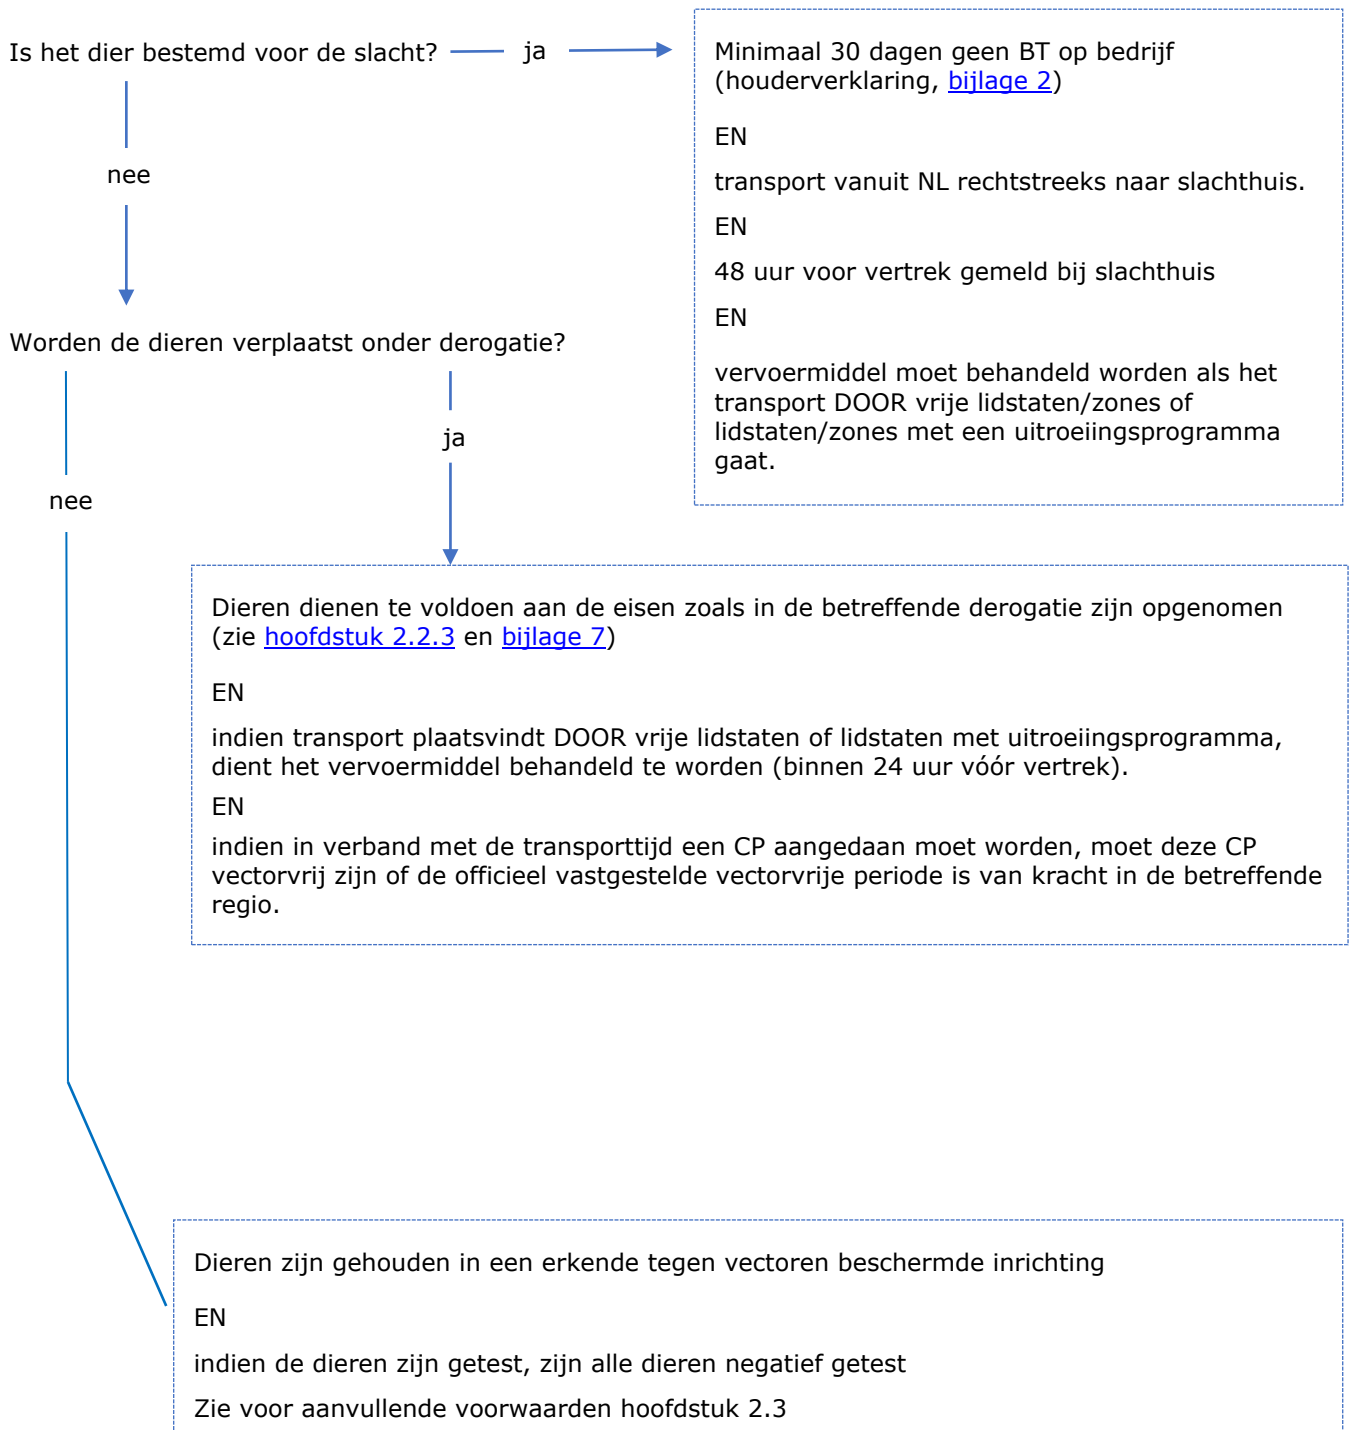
Is het dier bestemd voor de slacht? ja

Minimaal 30 dagen geen BT op bedrijf (houderverklaring, bijlage 2)

EN

transport vanuit NL rechtstreeks naar slachthuis.

EN

48 uur voor vertrek gemeld bij slachthuis

EN

vervoermiddel moet behandeld worden als het transport DOOR vrije lidstaten/zones of lidstaten/zones met een uitroeiingsprogramma gaat.

nee

Worden de dieren verplaatst onder derogatie?

ja

nee

Dieren dienen te voldoen aan de eisen zoals in de betreffende derogatie zijn opgenomen (zie hoofdstuk 2.2.3 en bijlage 7)

EN

indien transport plaatsvindt DOOR vrije lidstaten of lidstaten met uitroeiingsprogramma, dient het vervoermiddel behandeld te worden (binnen 24 uur vóór vertrek).

EN

indien in verband met de transporttijd een CP aangedaan moet worden, moet deze CP vectorvrij zijn of de officieel vastgestelde vectorvrije periode is van kracht in de betreffende regio.

Dieren zijn gehouden in een erkende tegen vectoren beschermde inrichting

EN

indien de dieren zijn getest, zijn alle dieren negatief getest

Zie voor aanvullende voorwaarden hoofdstuk 2.3